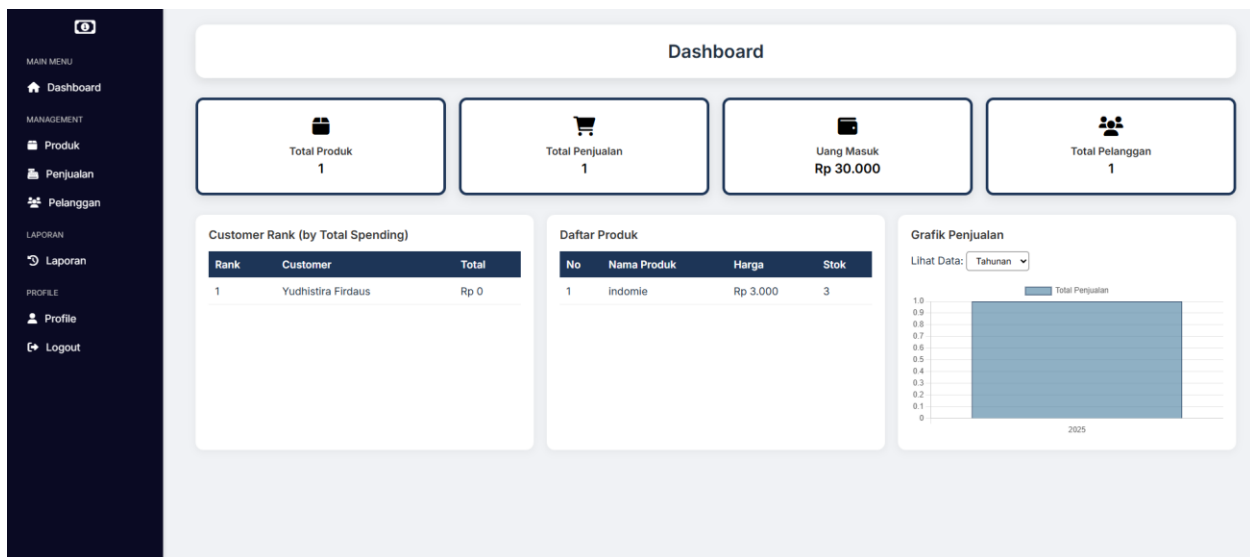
MAIN MENU
Dashboard
MANAGEMENT
Produk
Penjualan
Pelanggan
LAPORAN
Laporan
PROFILE
Profile
Logout

Dashboard

Total Produk
1

Total Penjualan
1

Uang Masuk
Rp 30.000

Total Pelanggan
1

Customer Rank (by Total Spending)

| Rank | Customer | Total |
|---|---|---|
| 1 | Yudhistira Firdaus | Rp 0 |

Daftar Produk

| No | Nama Produk | Harga | Stok |
|---|---|---|---|
| 1 | indomie | Rp 3.000 | 3 |

Grafik Penjualan

Lihat Data: Tahunan

Total Penjualan

1.0
0.9
0.8
0.7
0.6
0.5
0.4
0.3
0.2
0.1
0

2025